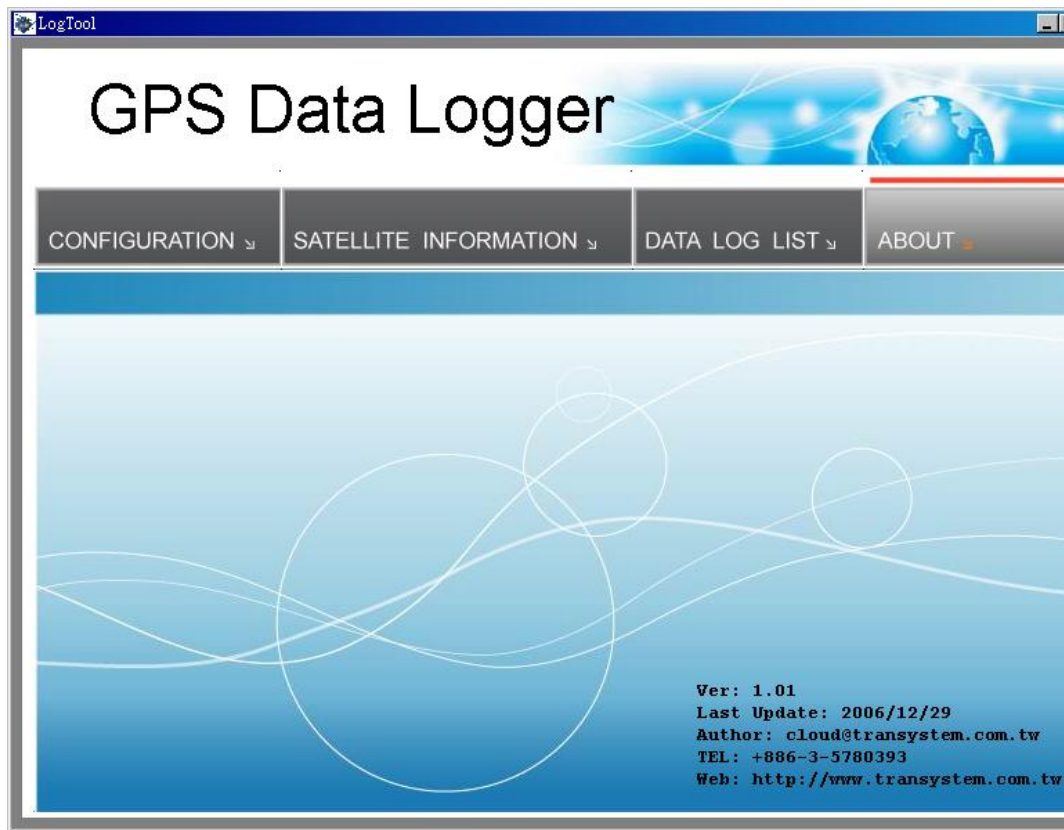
LogTool

GPS Data Logger

CONFIGURATION ↘ SATELLITE INFORMATION ↘ DATA LOG LIST ↘ ABOUT ↘

Ver: 1.01
Last Update: 2006/12/29
Author: cloud@transystem.com.tw
TEL: +886-3-5780393
Web: http://www.transystem.com.tw